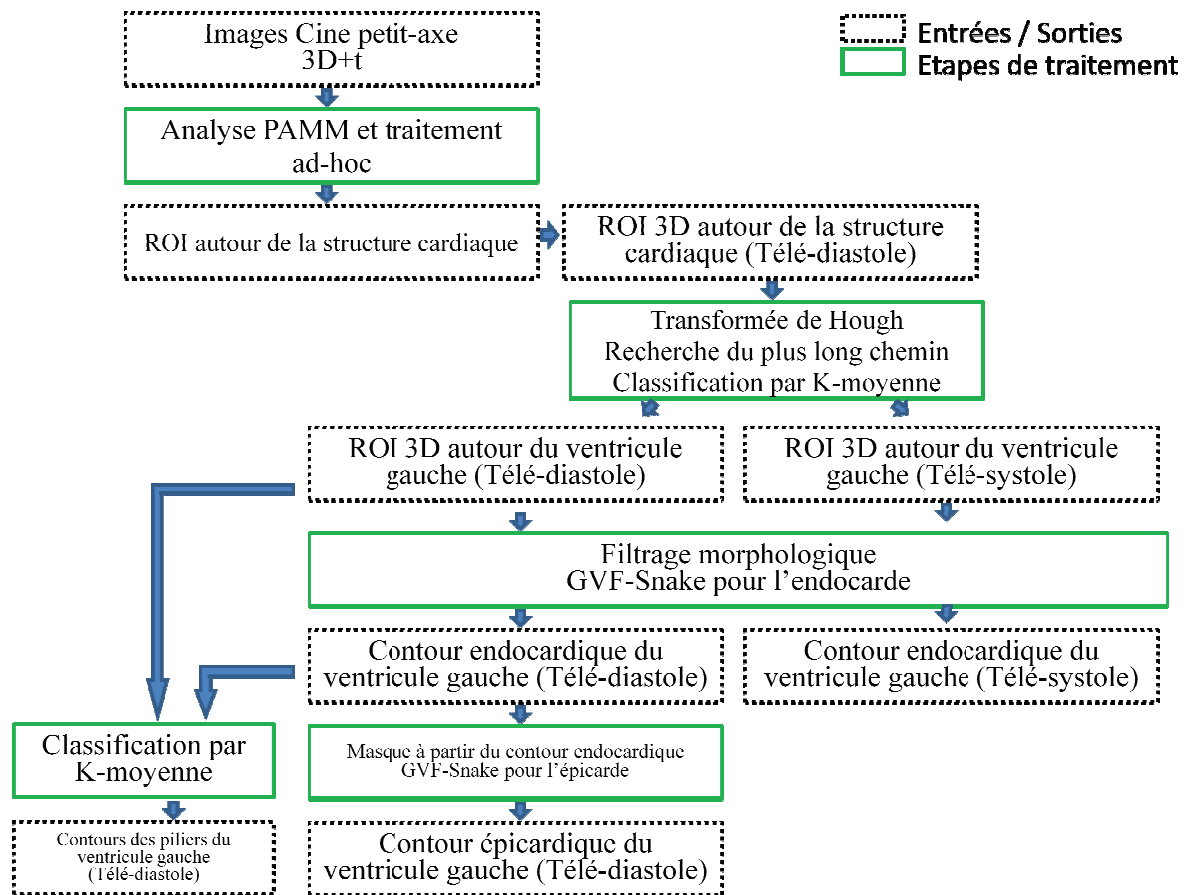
Entrées / Sorties
Etapes de traitement

Images Cine petit-axe 3D+t

Analyse PAMM et traitement ad-hoc

ROI autour de la structure cardiaque

ROI 3D autour de la structure cardiaque (Télé-diastole)

Transformée de Hough
Recherche du plus long chemin
Classification par K-moyenne

ROI 3D autour du ventricule gauche (Télé-diastole)

ROI 3D autour du ventricule gauche (Télé-systole)

Filtrage morphologique
GVF-Snake pour l'endocarde

Contour endocardique du ventricule gauche (Télé-diastole)

Contour endocardique du ventricule gauche (Télé-systole)

Classification par K-moyenne

Masque à partir du contour endocardique
GVF-Snake pour l'épicarde

Contours des piliers du ventricule gauche (Télé-diastole)

Contour épicardique du ventricule gauche (Télé-diastole)